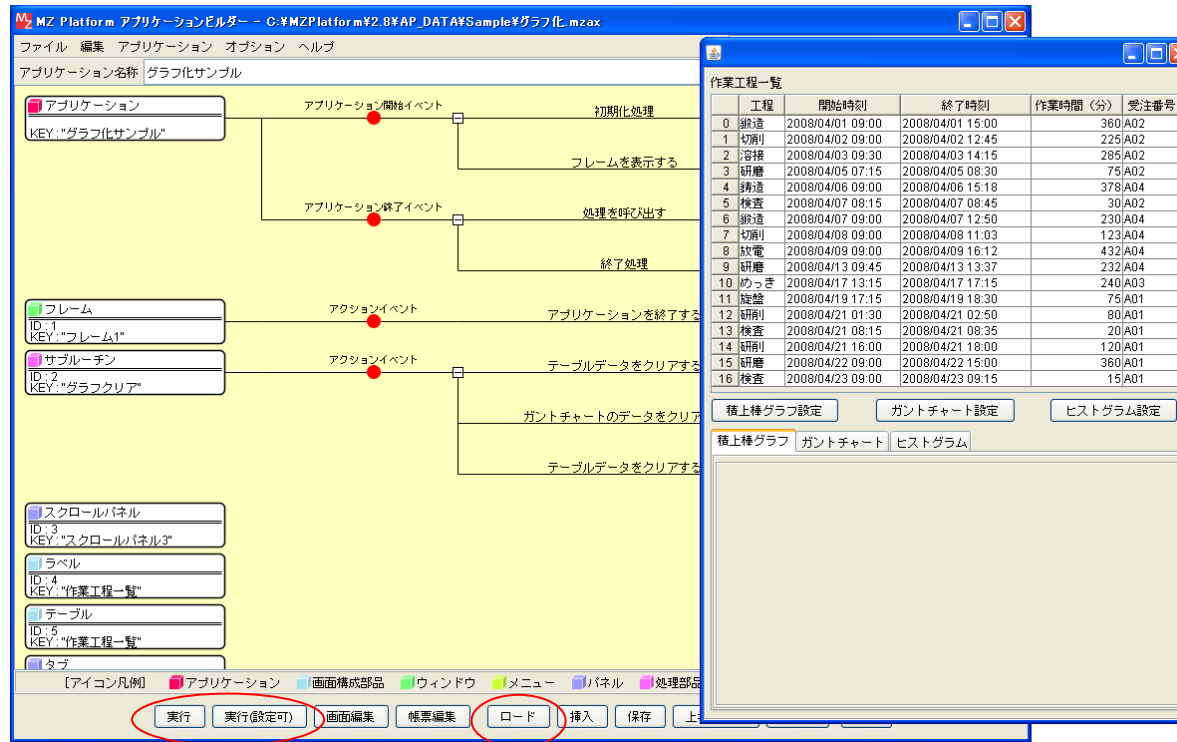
MZ Platform アプリケーションビルダー - C:¥MZPlatform¥2.8¥AP_DATA¥Sample¥グラフ化.mzax

ファイル 編集 アプリケーション オプション ヘルプ

アプリケーション名称 グラフ化サンプル

アプリケーション
KEY : "グラフ化サンプル"

アプリケーション開始イベント
初期化処理
フレームを表示する

アプリケーション終了イベント
処理を呼び出す
終了処理

フレーム
ID : 1
KEY : "フレーム1"

アクションイベント
アプリケーションを終了する

サブルーチン
ID : 2
KEY : "グラフクリア"

アクションイベント
テーブルデータをクリアする
ガントチャートのデータをクリア
テーブルデータをクリアする

スクロールパネル
ID : 3
KEY : "スクロールパネル3"

ラベル
ID : 4
KEY : "作業工程一覧"

テーブル
ID : 5
KEY : "作業工程一覧"

タブ

[アイコン凡例] アプリケーション 画面構成部品 ウィンドウ メニュー パネル 処理部品

実行 実行(設定可) 画面編集 帳票編集 ロード 挿入 保存 上

作業工程一覧

| | 工程 | 開始時刻 | 終了時刻 | 作業時間（分） | 受注番号 |
|---|---|---|---|---|---|
| 0 | 鍛造 | 2008/04/01 09:00 | 2008/04/01 15:00 | 360 | A02 |
| 1 | 切削 | 2008/04/02 09:00 | 2008/04/02 12:45 | 225 | A02 |
| 2 | 溶接 | 2008/04/03 09:30 | 2008/04/03 14:15 | 285 | A02 |
| 3 | 研磨 | 2008/04/05 07:15 | 2008/04/05 08:30 | 75 | A02 |
| 4 | 鋳造 | 2008/04/06 09:00 | 2008/04/06 15:18 | 378 | A04 |
| 5 | 検査 | 2008/04/07 08:15 | 2008/04/07 08:45 | 30 | A02 |
| 6 | 鍛造 | 2008/04/07 09:00 | 2008/04/07 12:50 | 230 | A04 |
| 7 | 切削 | 2008/04/08 09:00 | 2008/04/08 11:03 | 123 | A04 |
| 8 | 放電 | 2008/04/09 09:00 | 2008/04/09 16:12 | 432 | A04 |
| 9 | 研磨 | 2008/04/13 09:45 | 2008/04/13 13:37 | 232 | A04 |
| 10 | めっき | 2008/04/17 13:15 | 2008/04/17 17:15 | 240 | A03 |
| 11 | 旋盤 | 2008/04/19 17:15 | 2008/04/19 18:30 | 75 | A01 |
| 12 | 研削 | 2008/04/21 01:30 | 2008/04/21 02:50 | 80 | A01 |
| 13 | 検査 | 2008/04/21 08:15 | 2008/04/21 08:35 | 20 | A01 |
| 14 | 研削 | 2008/04/21 16:00 | 2008/04/21 18:00 | 120 | A01 |
| 15 | 研磨 | 2008/04/22 09:00 | 2008/04/22 15:00 | 360 | A01 |
| 16 | 検査 | 2008/04/23 09:00 | 2008/04/23 09:15 | 15 | A01 |

積上棒グラフ設定 ガントチャート設定 ヒストグラム設定

積上棒グラフ ガントチャート ヒストグラム